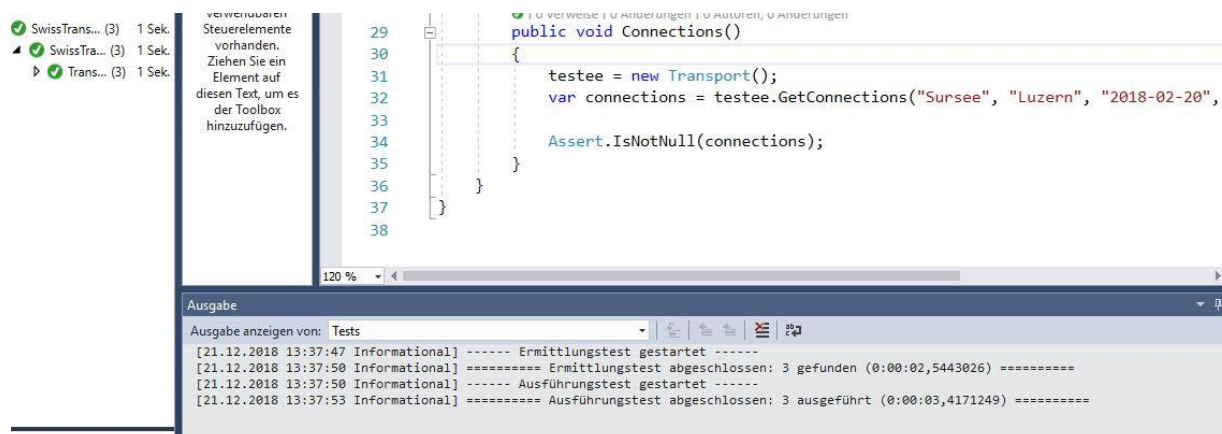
SwissTrans... (3) 1 Sek.
SwissTra... (3) 1 Sek.
Trans... (3) 1 Sek.

verwendbaren Steuerelemente vorhanden. Ziehen Sie ein Element auf diesen Text, um es der Toolbox hinzuzufügen.

| 0 Verweise | 0 Änderungen | 0 Autoren, 0 Änderungen
29 public void Connections()
30 {
31 testee = new Transport();
32 var connections = testee.GetConnections("Sursee", "Luzern", "2018-02-20",
33
34 Assert.IsNotNull(connections);
35 }
36 }
37 }
38

120 %

Ausgabe
Ausgabe anzeigen von: Tests
[21.12.2018 13:37:47 Informational] ------ Ermittlungstest gestartet ------
[21.12.2018 13:37:50 Informational] ========== Ermittlungstest abgeschlossen: 3 gefunden (0:00:02,5443026) ==========
[21.12.2018 13:37:50 Informational] ------ Ausführungstest gestartet ------
[21.12.2018 13:37:53 Informational] ========== Ausführungstest abgeschlossen: 3 ausgeführt (0:00:03,4171249) ==========